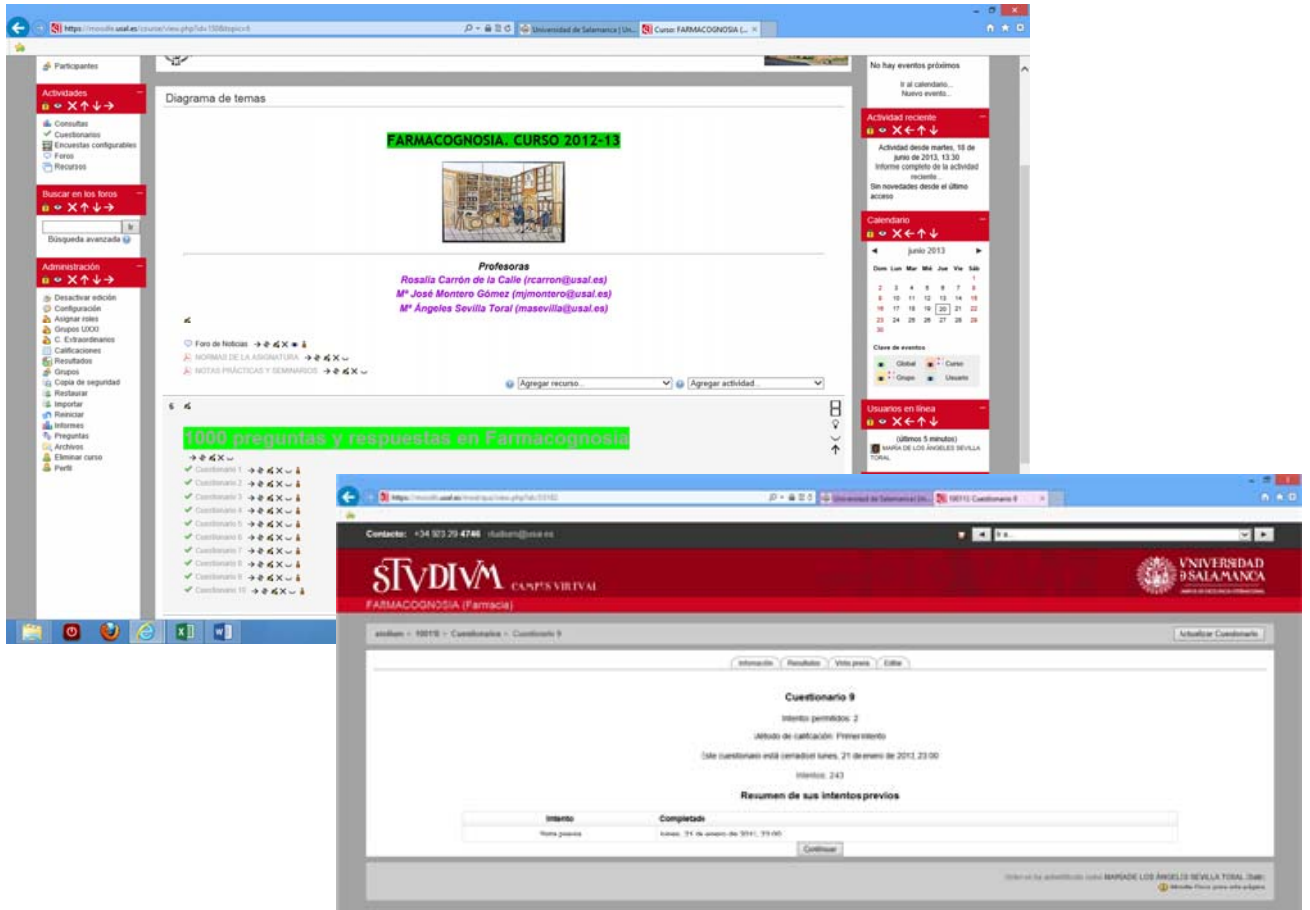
https://moodle.usal.es/course/view.php?id=1508&topic=6
Universidad de Salamanca | Un...
Curso: FARMACOGNOSIA (...

Participantes

Actividades
Consultas
Cuestionarios
Encuestas configurables
Foros
Recursos

Buscar en los foros
Ir
Búsqueda avanzada

Administración
Desactivar edición
Configuración
Asignar roles
Grupos UXXI
C. Extraordinarios
Calificaciones
Resultados
Grupos
Copia de seguridad
Restaurar
Importar
Reiniciar
Informes
Preguntas
Archivos
Eliminar curso
Perfil

Diagrama de temas

FARMACOGNOSIA. CURSO 2012-13

Profesoras
Rosalía Carrón de la Calle (rcarron@usal.es)
Mª José Montero Gómez (mjmontero@usal.es)
Mª Ángeles Sevilla Toral (masevilla@usal.es)

Foro de Noticias
NORMAS DE LA ASIGNATURA
NOTAS PRÁCTICAS Y SEMINARIOS

Agregar recurso...
Agregar actividad...

6

1000 preguntas y respuestas en Farmacognosia

Cuestionario 1
Cuestionario 2
Cuestionario 3
Cuestionario 4
Cuestionario 5
Cuestionario 6
Cuestionario 7
Cuestionario 8
Cuestionario 9
Cuestionario 10

No hay eventos próximos
Ir al calendario...
Nuevo evento...

Actividad reciente
Actividad desde martes, 18 de junio de 2013, 13:30
Informe completo de la actividad reciente...
Sin novedades desde el último acceso

Calendario
junio 2013
| Dom | Lun | Mar | Mié | Jue | Vie | Sáb |
|---|---|---|---|---|---|---|
| | | | | | | 1 |
| 2 | 3 | 4 | 5 | 6 | 7 | 8 |
| 9 | 10 | 11 | 12 | 13 | 14 | 15 |
| 16 | 17 | 18 | 19 | 20 | 21 | 22 |
| 23 | 24 | 25 | 26 | 27 | 28 | 29 |
| 30 | | | | | | |

Clave de eventos
Global
Curso
Grupo
Usuario

Usuarios en línea
(últimos 5 minutos)
MARÍA DE LOS ÁNGELES SEVILLA TORAL

https://moodle.usal.es/mod/quiz/view.php?id=33182
Universidad de Salamanca | Un...
10015: Cuestionario 9

Contacto: +34 923 29 4746 studium@usal.es

STVDIVM CAMPUS VIRTUAL
VNIVERSIDAD DE SALAMANCA
FARMACOGNOSIA (Farmacia)

studium » 10015 » Cuestionarios » Cuestionario 9
Actualizar Cuestionario

Información
Resultados
Vista previa
Editar

Cuestionario 9
Intentos permitidos: 2
Método de calificación: Primer intento
Este cuestionario está cerrado el lunes, 21 de enero de 2013, 23:00
Intentos: 243

Resumen de sus intentos previos

| Intento | Completado |
|---|---|
| Vista previa | lunes, 21 de enero de 2013, 23:00 |

Continuar

Usted se ha autentificado como MARIA DE LOS ÁNGELES SEVILLA TORAL (Salir)
Moodle Docs para esta página